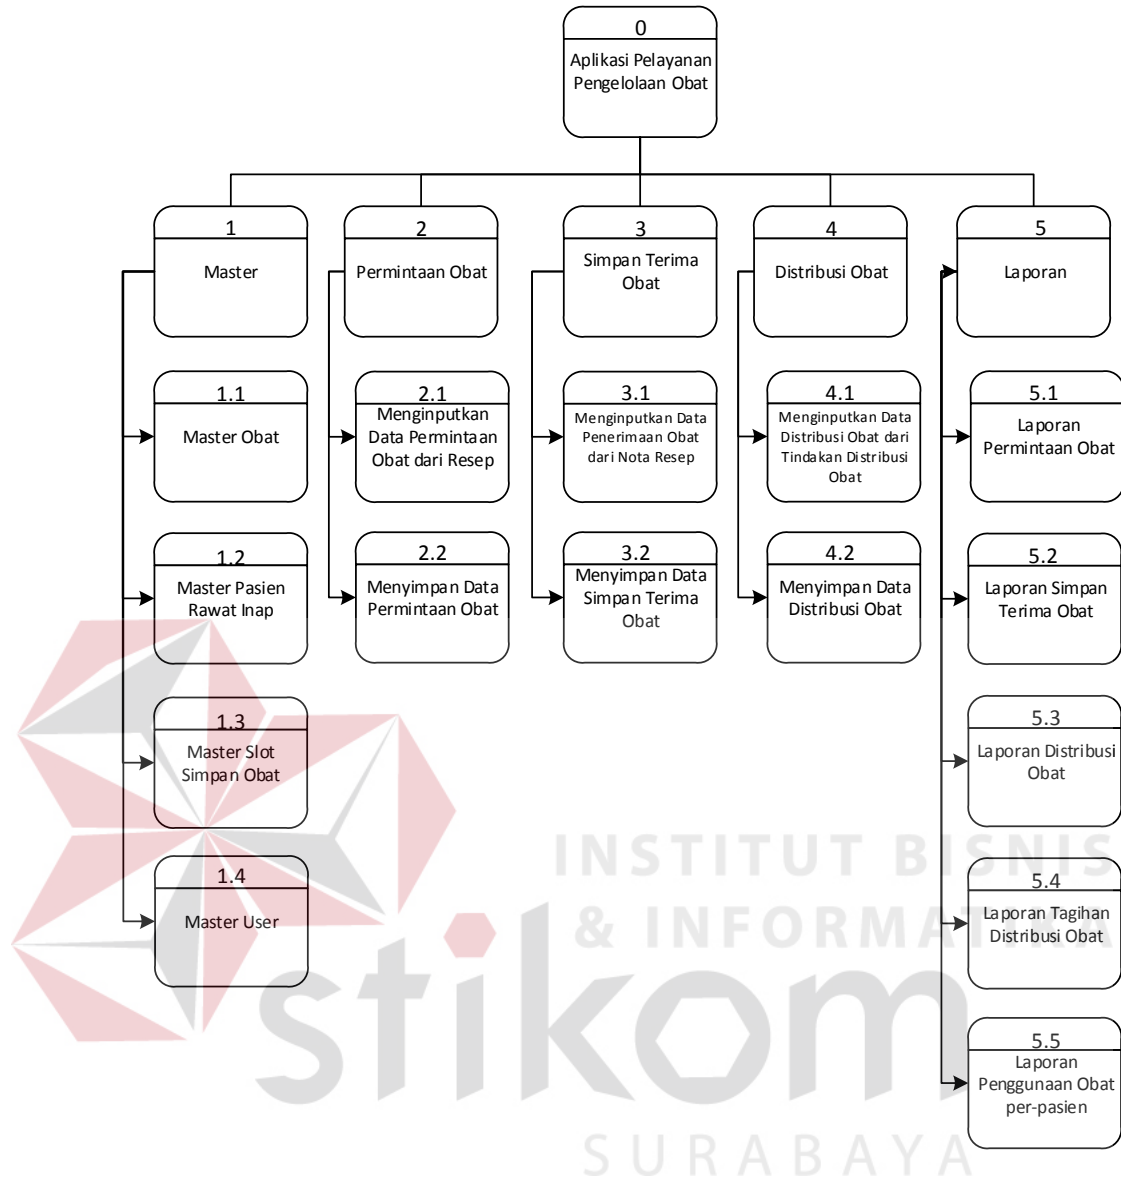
0
Aplikasi Pelayanan Pengelolaan Obat

1
Master

2
Permintaan Obat

3
Simpan Terima Obat

4
Distribusi Obat

5
Laporan

1.1
Master Obat

1.2
Master Pasien Rawat Inap

1.3
Master Slot Simpan Obat

1.4
Master User

2.1
Menginputkan Data Permintaan Obat dari Resep

2.2
Menyimpan Data Permintaan Obat

3.1
Menginputkan Data Penerimaan Obat dari Nota Resep

3.2
Menyimpan Data Simpan Terima Obat

4.1
Menginputkan Data Distribusi Obat dari Tindakan Distribusi Obat

4.2
Menyimpan Data Distribusi Obat

5.1
Laporan Permintaan Obat

5.2
Laporan Simpan Terima Obat

5.3
Laporan Distribusi Obat

5.4
Laporan Tagihan Distribusi Obat

5.5
Laporan Penggunaan Obat per-pasien

INSTITUT BISNIS & INFORMATIKA
stikom
SURABAYA